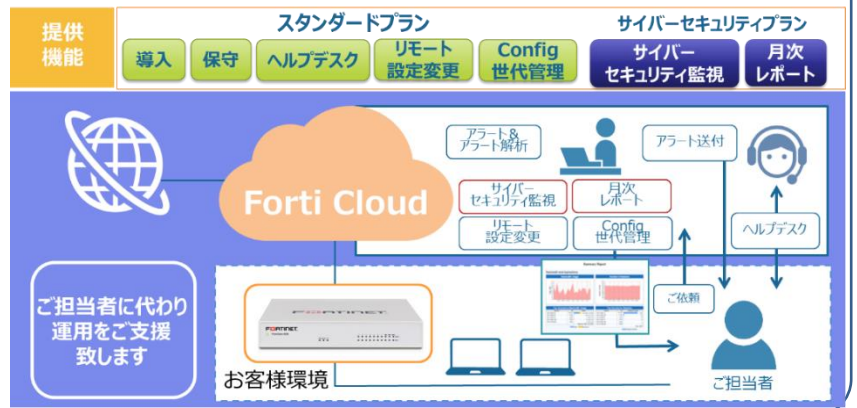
提供機能

スタンダードプラン

導入 | 保守 | ヘルプデスク | リモート設定変更 | Config世代管理

サイバーセキュリティプラン

サイバーセキュリティ監視 | 月次レポート

Forti Cloud

アラート＆アラート解析

アラート送付

サイバーセキュリティ監視

月次レポート

リモート設定変更

Config世代管理

ヘルプデスク

ご依頼

FORTINET

ご担当者に代わり運用をご支援致します

お客様環境

ご担当者